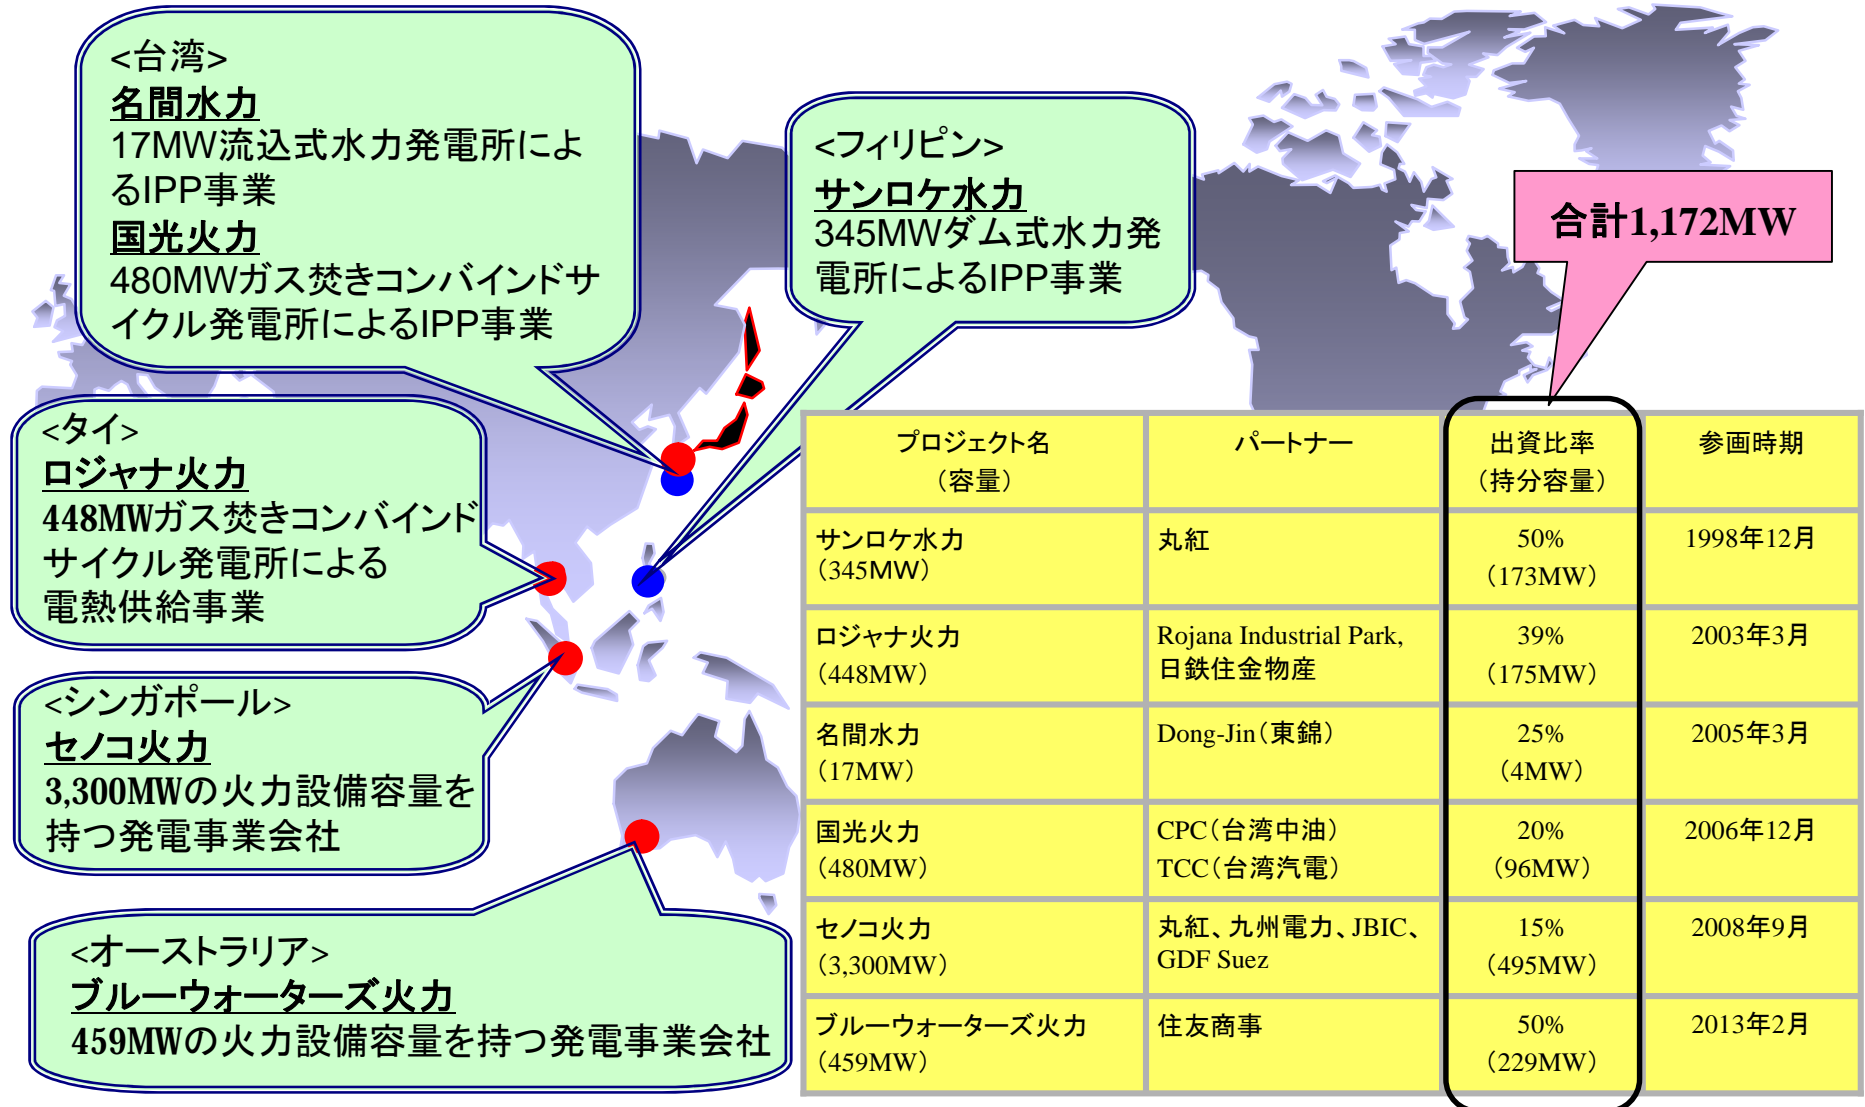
<台湾>
名間水力
17MW流込式水力発電所によるIPP事業
国光火力
480MWガス焚きコンバインドサイクル発電所によるIPP事業

<フィリピン>
サンロケ水力
345MWダム式水力発電所によるIPP事業

合計1,172MW

<タイ>
ロジャナ火力
448MWガス焚きコンバインドサイクル発電所による電熱供給事業

<シンガポール>
セノコ火力
3,300MWの火力設備容量を持つ発電事業会社

<オーストラリア>
ブルーウォーターズ火力
459MWの火力設備容量を持つ発電事業会社

| プロジェクト名（容量） | パートナー | 出資比率（持分容量） | 参画時期 |
|---|---|---|---|
| サンロケ水力（345MW） | 丸紅 | 50%（173MW） | 1998年12月 |
| ロジャナ火力（448MW） | Rojana Industrial Park, 日鉄住金物産 | 39%（175MW） | 2003年3月 |
| 名間水力（17MW） | Dong-Jin（東錦） | 25%（4MW） | 2005年3月 |
| 国光火力（480MW） | CPC（台湾中油） TCC（台湾汽電） | 20%（96MW） | 2006年12月 |
| セノコ火力（3,300MW） | 丸紅、九州電力、JBIC、GDF Suez | 15%（495MW） | 2008年9月 |
| ブルーウォーターズ火力（459MW） | 住友商事 | 50%（229MW） | 2013年2月 |